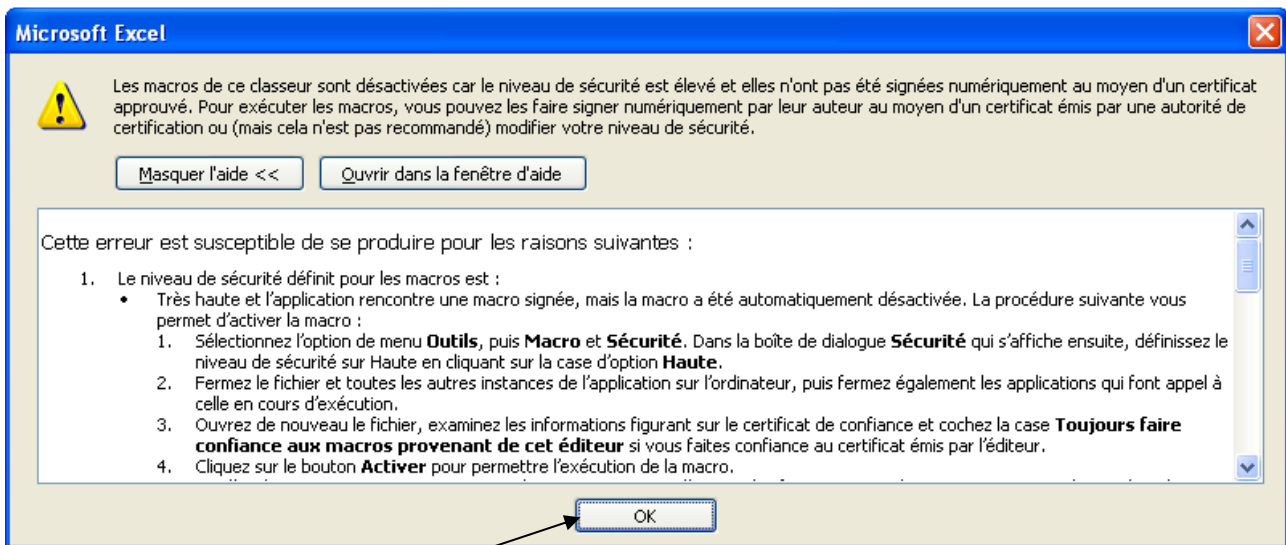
Microsoft Excel

Les macros de ce classeur sont désactivées car le niveau de sécurité est élevé et elles n'ont pas été signées numériquement au moyen d'un certificat approuvé. Pour exécuter les macros, vous pouvez les faire signer numériquement par leur auteur au moyen d'un certificat émis par une autorité de certification ou (mais cela n'est pas recommandé) modifier votre niveau de sécurité.

Masquer l'aide <<

Ouvrir dans la fenêtre d'aide

Cette erreur est susceptible de se produire pour les raisons suivantes :

1. Le niveau de sécurité définit pour les macros est :
• Très haute et l'application rencontre une macro signée, mais la macro a été automatiquement désactivée. La procédure suivante vous permet d'activer la macro :
1. Sélectionnez l'option de menu **Outils**, puis **Macro** et **Sécurité**. Dans la boîte de dialogue **Sécurité** qui s'affiche ensuite, définissez le niveau de sécurité sur Haute en cliquant sur la case d'option **Haute**.
2. Fermez le fichier et toutes les autres instances de l'application sur l'ordinateur, puis fermez également les applications qui font appel à celle en cours d'exécution.
3. Ouvrez de nouveau le fichier, examinez les informations figurant sur le certificat de confiance et cochez la case **Toujours faire confiance aux macros provenant de cet éditeur** si vous faites confiance au certificat émis par l'éditeur.
4. Cliquez sur le bouton **Activer** pour permettre l'exécution de la macro.
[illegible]

OK